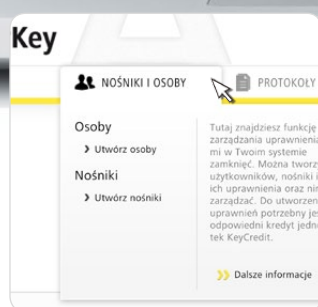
Key

NOŚNIKI I OSOBY

PROTOKOŁY

Osoby

› Utwórz osoby

Nośniki

› Utwórz nośniki

Tutaj znajdziesz funkcję zarządzania uprawnieniami w Twoim systemie zamknięć. Można tworzyć użytkowników, nośniki i ich uprawnienia oraz nimi zarządzać. Do utworzenia uprawnień potrzebny jest odpowiedni kredyt jednostek KeyCredit.

» Dalsze informacje